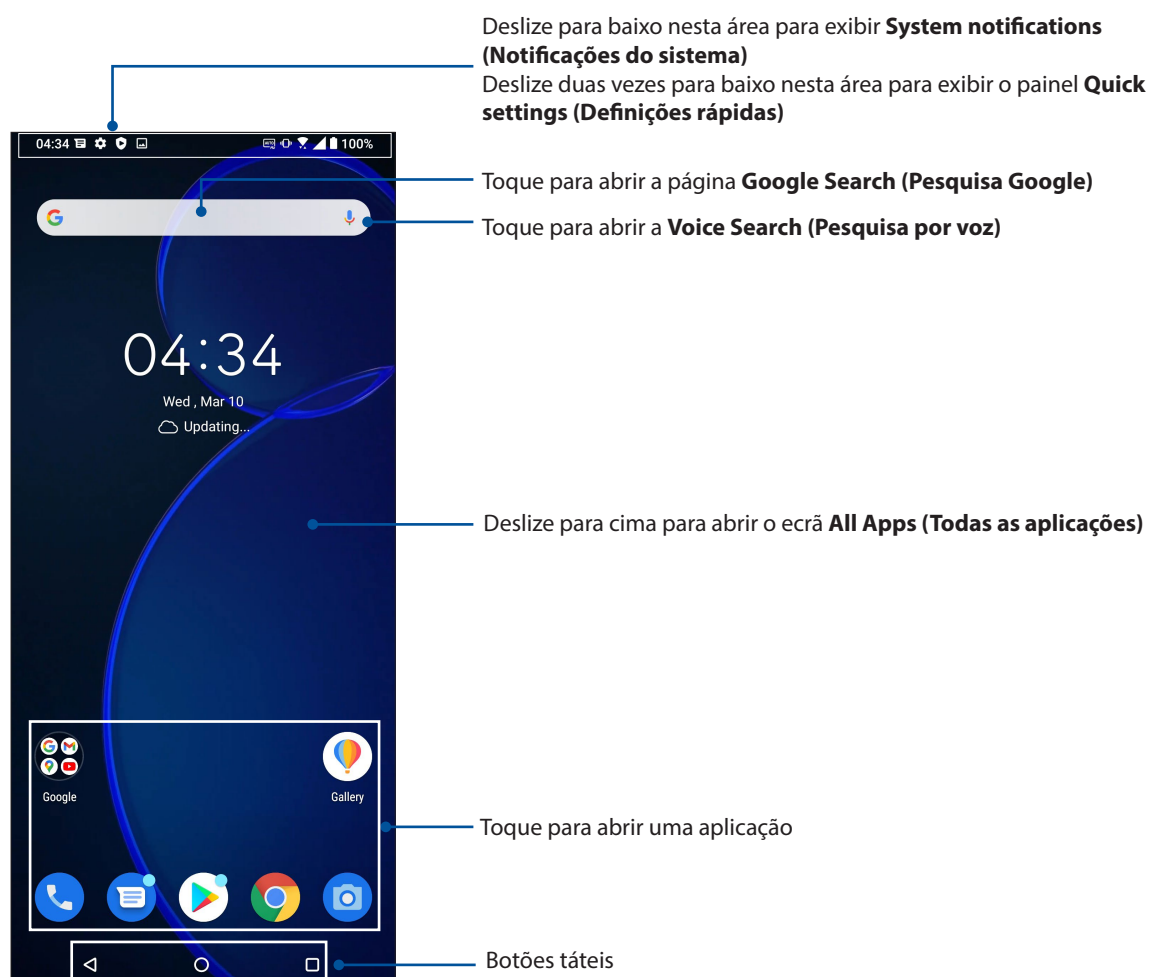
Deslize para baixo nesta área para exibir **System notifications (Notificações do sistema)**
Deslize duas vezes para baixo nesta área para exibir o painel **Quick settings (Definições rápidas)**

04:34

100%

Toque para abrir a página **Google Search (Pesquisa Google)**

Toque para abrir a **Voice Search (Pesquisa por voz)**

04:34

Wed , Mar 10

Updating...

Deslize para cima para abrir o ecrã **All Apps (Todas as aplicações)**

Google

Gallery

Toque para abrir uma aplicação

Botões táteis